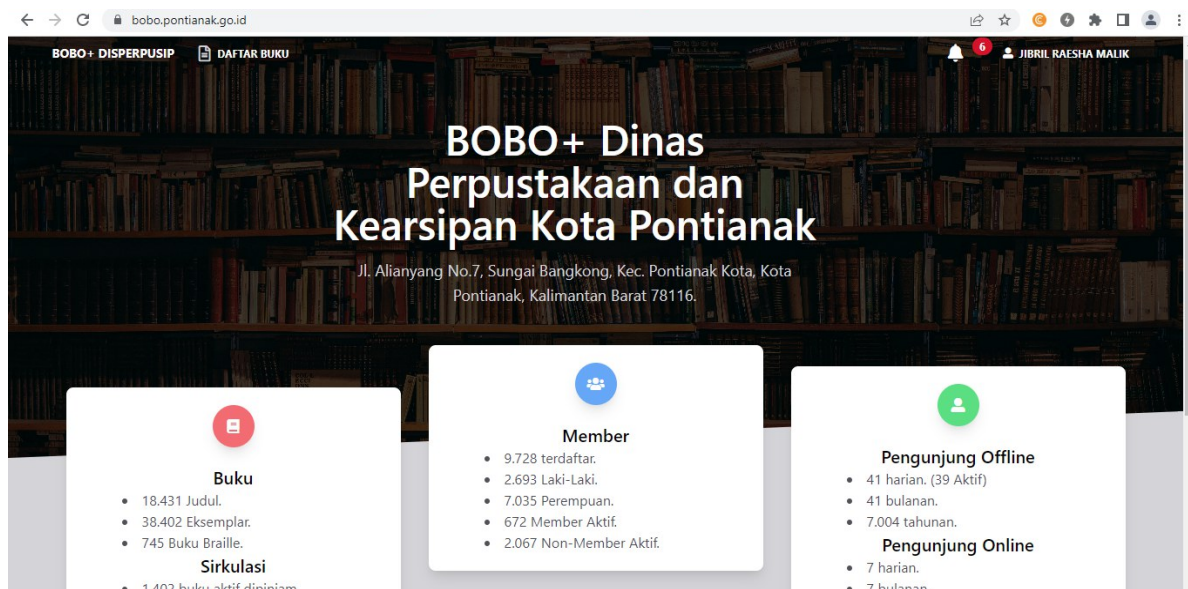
bobo.pontianak.go.id

BOBO+ DISPERPUSIP DAFTAR BUKU

6 JIBRIL RAESHA MALIK

BOBO+ Dinas Perpustakaan dan Kearsipan Kota Pontianak

Jl. Alianyang No.7, Sungai Bangkong, Kec. Pontianak Kota, Kota Pontianak, Kalimantan Barat 78116.

Buku
- 18.431 Judul.
- 38.402 Eksemplar.
- 745 Buku Braille.

Sirkulasi
- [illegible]

Member
- 9.728 terdaftar.
- 2.693 Laki-Laki.
- 7.035 Perempuan.
- 672 Member Aktif.
- 2.067 Non-Member Aktif.

Pengunjung Offline
- 41 harian. (39 Aktif)
- 41 bulanan.
- 7.004 tahunan.

Pengunjung Online
- 7 harian.
- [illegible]